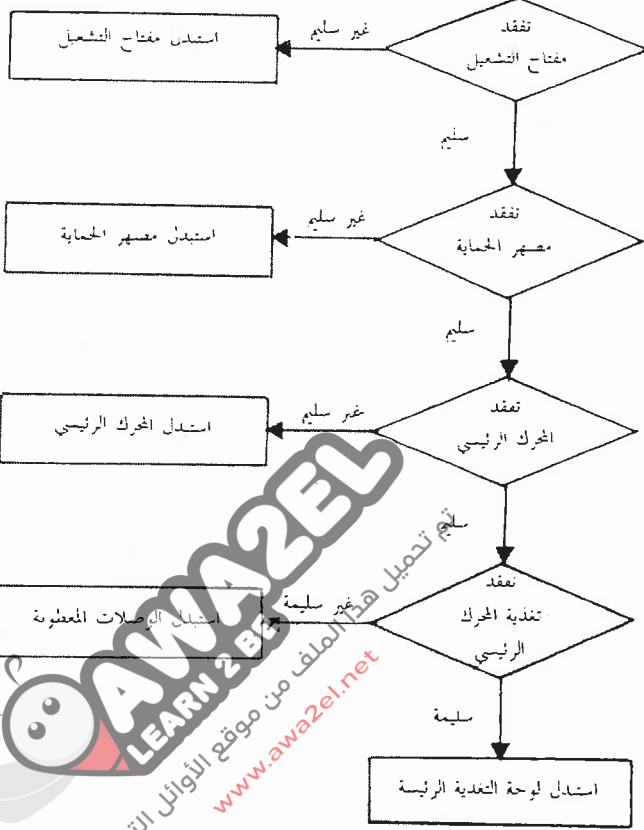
تفقد مفتاح التشغيل

غير سليم

استبدل مفتاح التشغيل

سليم

تفقد مصهر الحماية

غير سليم

استبدل مصهر الحماية

سليم

تفقد المحرك الرئيسي

غير سليم

استبدل المحرك الرئيسي

سليم

تفقد تغذية المحرك الرئيسي

غير سليمة

استبدل الوصلات المعطوبة

سليمة

استبدل لوحة التغذية الرئيسة

AWA2EL
LEARN 2 BE
تم تحميل هذا الملف من موقع الأوائل
www.awa2el.net